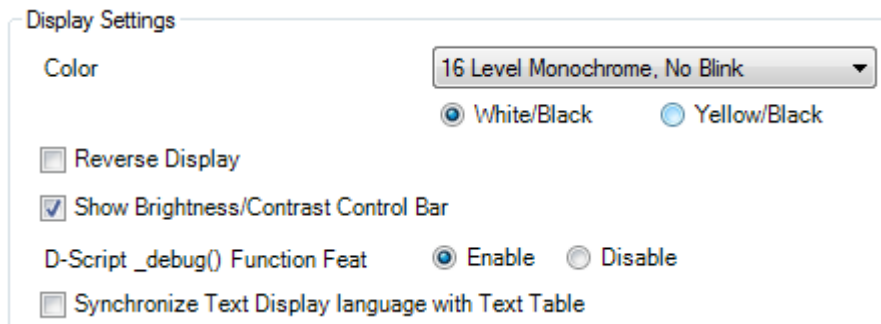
Display Settings

Color

16 Level Monochrome, No Blink

White/Black

Yellow/Black

Reverse Display

Show Brightness/Contrast Control Bar

D-Script _debug() Function Feat

Enable

Disable

Synchronize Text Display language with Text Table